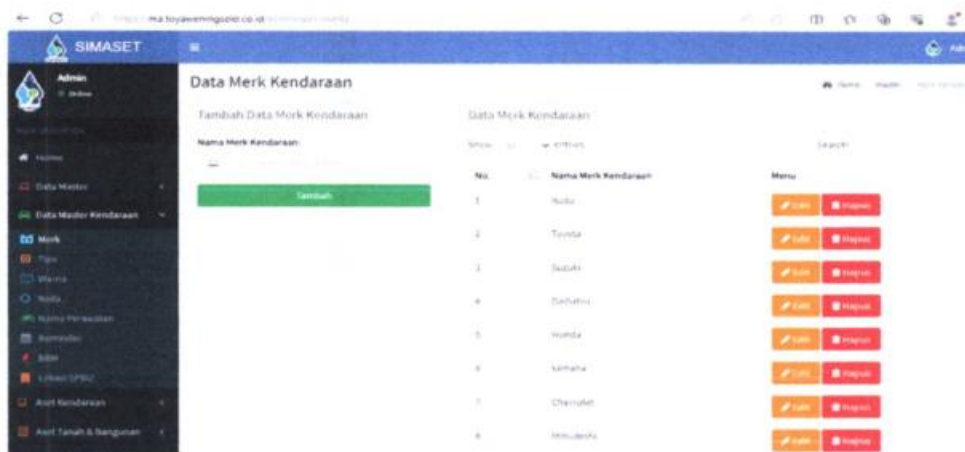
https://ma.toyawenngozio.co.id/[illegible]

SIMASET

Admin
Online

Home
Data Master
Data Master Kendaraan
Merk
Tipe
Warna
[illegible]
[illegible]
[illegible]
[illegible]
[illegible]
Aset Kendaraan
Aset Tanah & Bangunan

Data Merk Kendaraan

Home > Master > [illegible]

Tambah Data Merk Kendaraan

Nama Merk Kendaraan

Tambah

Data Merk Kendaraan

Show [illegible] entries

Search:

| No. | Nama Merk Kendaraan | Menu |
|---|---|---|
| 1 | Isuzu | Edit Hapus |
| 2 | Toyota | Edit Hapus |
| 3 | Suzuki | Edit Hapus |
| 4 | Daihatsu | Edit Hapus |
| 5 | Honda | Edit Hapus |
| 6 | Yamaha | Edit Hapus |
| 7 | Chevrolet | Edit Hapus |
| 8 | Mitsubishi | Edit Hapus |